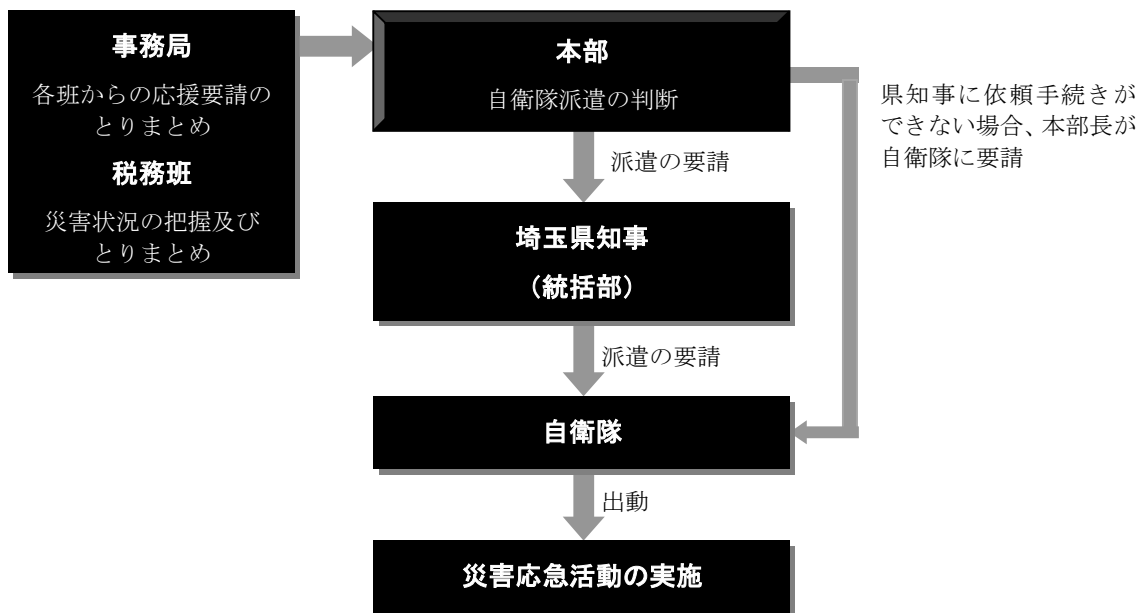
事務局
各班からの応援要請のとりまとめ
税務班
災害状況の把握及びとりまとめ

本部
自衛隊派遣の判断

県知事に依頼手続きができない場合、本部長が自衛隊に要請

派遣の要請

埼玉県知事
（統括部）

派遣の要請

自衛隊

出動

災害応急活動の実施